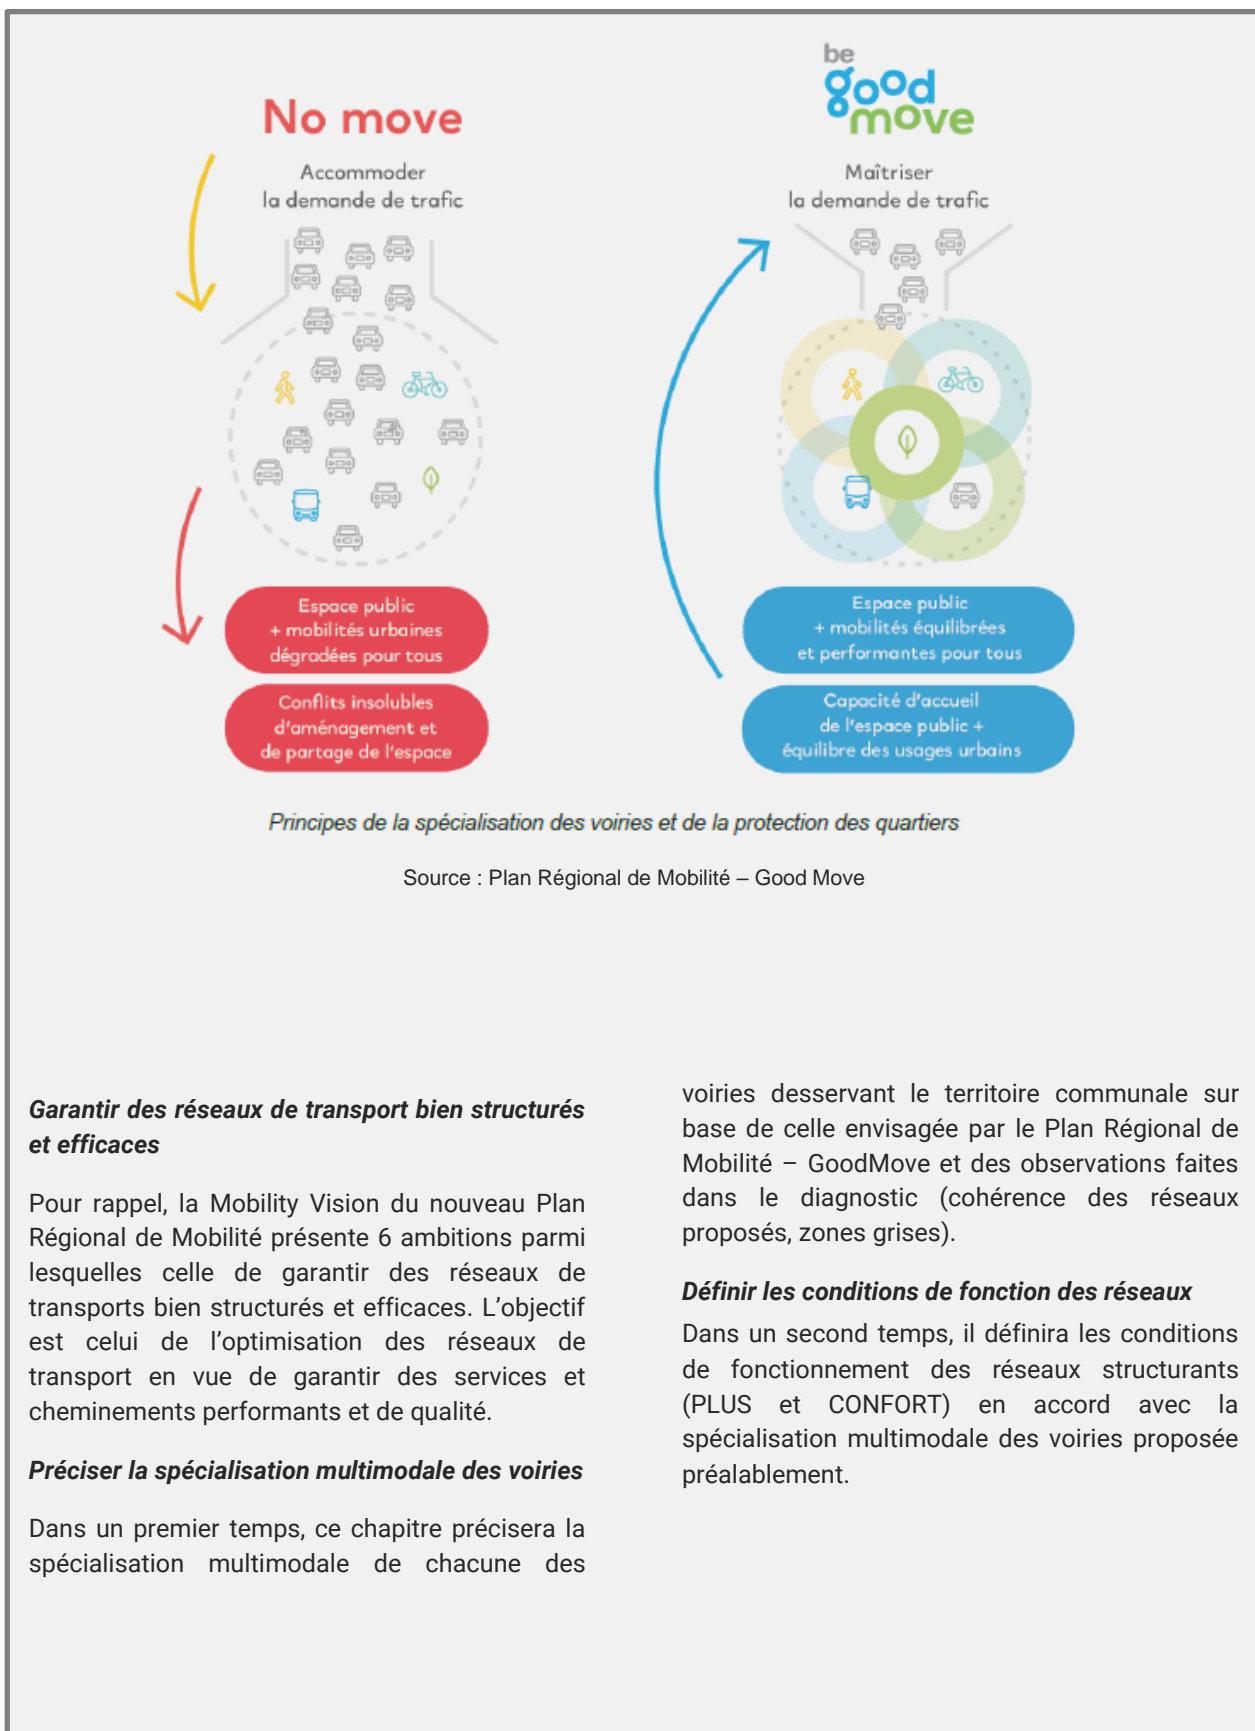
No move

Accommoder la demande de trafic

Espace public + mobilités urbaines dégradées pour tous

Conflits insolubles d'aménagement et de partage de l'espace

be good move

Maîtriser la demande de trafic

Espace public + mobilités équilibrées et performantes pour tous

Capacité d'accueil de l'espace public + équilibre des usages urbains

Principes de la spécialisation des voiries et de la protection des quartiers

Source : Plan Régional de Mobilité – Good Move

Garantir des réseaux de transport bien structurés et efficaces

Pour rappel, la Mobility Vision du nouveau Plan Régional de Mobilité présente 6 ambitions parmi lesquelles celle de garantir des réseaux de transports bien structurés et efficaces. L'objectif est celui de l'optimisation des réseaux de transport en vue de garantir des services et cheminements performants et de qualité.

Préciser la spécialisation multimodale des voiries

Dans un premier temps, ce chapitre précisera la spécialisation multimodale de chacune des voiries desservant le territoire communale sur base de celle envisagée par le Plan Régional de Mobilité – GoodMove et des observations faites dans le diagnostic (cohérence des réseaux proposés, zones grises).

Définir les conditions de fonction des réseaux

Dans un second temps, il définira les conditions de fonctionnement des réseaux structurants (PLUS et CONFORT) en accord avec la spécialisation multimodale des voiries proposée préalablement.